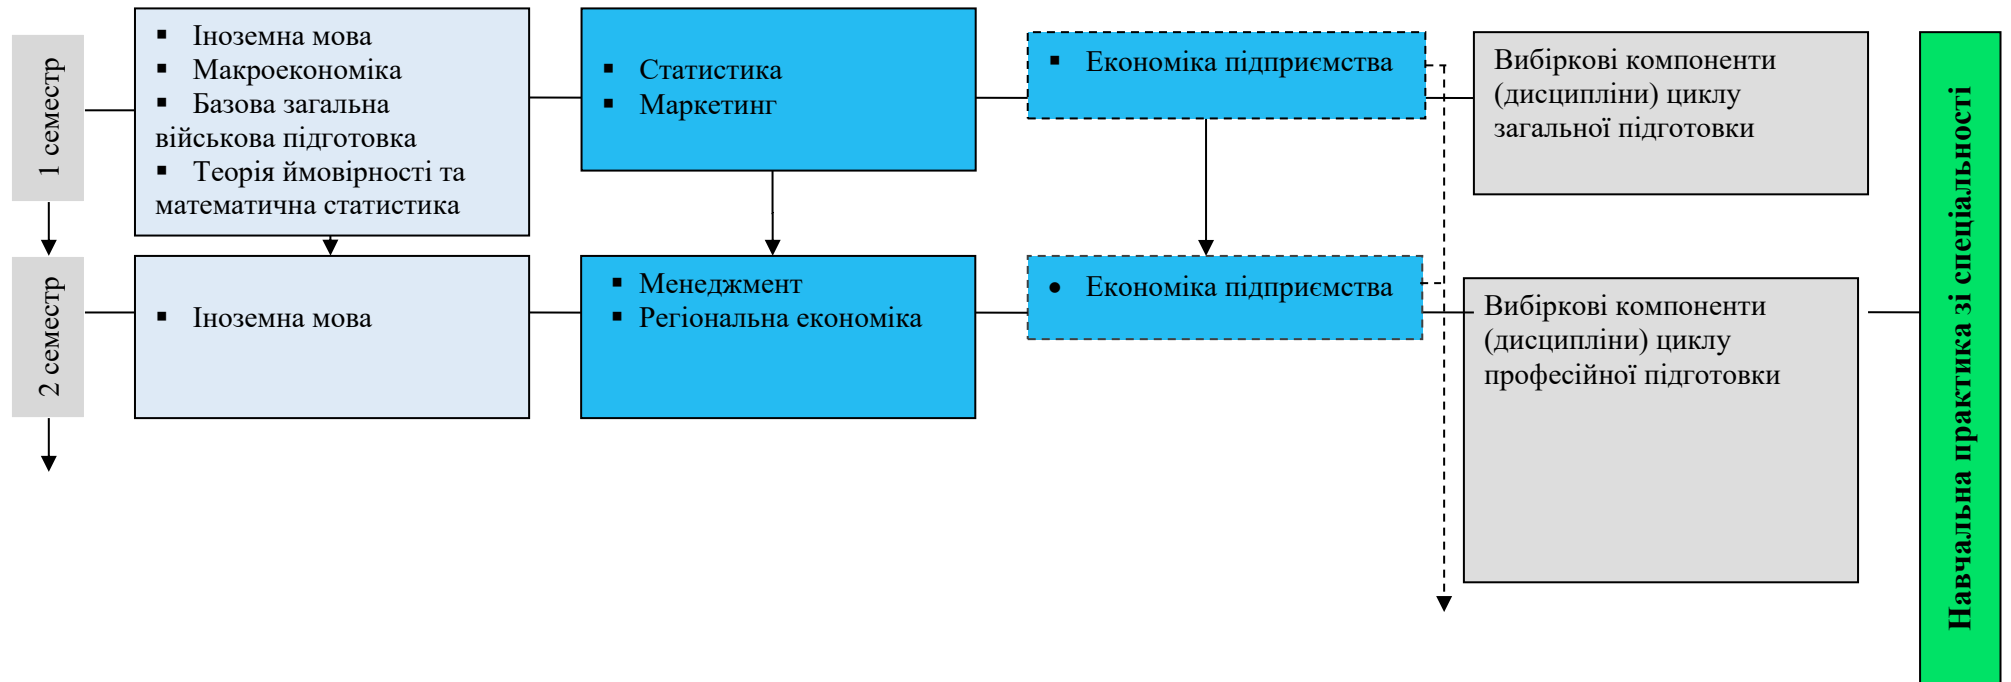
1 семестр

- Іноземна мова
- Макроекономіка
- Базова загальна військова підготовка
- Теорія ймовірності та математична статистика

- Статистика
- Маркетинг

- Економіка підприємства

Вибіркові компоненти (дисципліни) циклу загальної підготовки

2 семестр

- Іноземна мова

- Менеджмент
- Регіональна економіка

- Економіка підприємства

Вибіркові компоненти (дисципліни) циклу професійної підготовки

Навчальна практика зі спеціальності